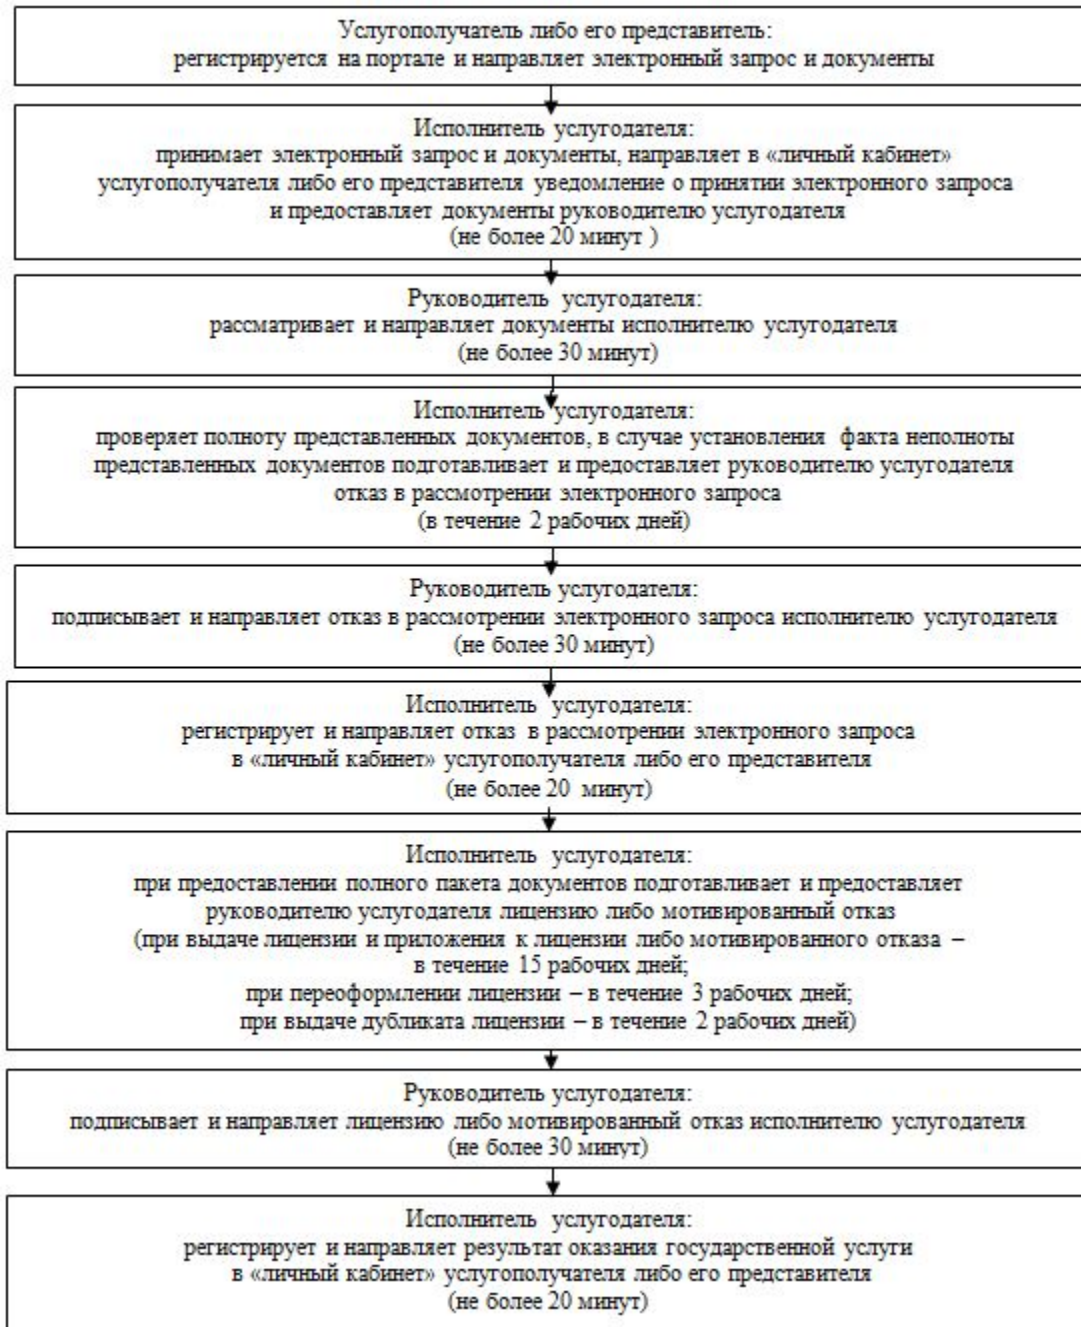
Услугополучатель либо его представитель:
регистрируется на портале и направляет электронный запрос и документы

Исполнитель услугодателя:
принимает электронный запрос и документы, направляет в «личный кабинет» услугополучателя либо его представителя уведомление о принятии электронного запроса и предоставляет документы руководителю услугодателя
(не более 20 минут )

Руководитель услугодателя:
рассматривает и направляет документы исполнителю услугодателя
(не более 30 минут)

Исполнитель услугодателя:
проверяет полноту представленных документов, в случае установления факта неполноты представленных документов подготавливает и предоставляет руководителю услугодателя отказ в рассмотрении электронного запроса
(в течение 2 рабочих дней)

Руководитель услугодателя:
подписывает и направляет отказ в рассмотрении электронного запроса исполнителю услугодателя
(не более 30 минут)

Исполнитель услугодателя:
регистрирует и направляет отказ в рассмотрении электронного запроса в «личный кабинет» услугополучателя либо его представителя
(не более 20 минут)

Исполнитель услугодателя:
при предоставлении полного пакета документов подготавливает и предоставляет руководителю услугодателя лицензию либо мотивированный отказ
(при выдаче лицензии и приложения к лицензии либо мотивированного отказа – в течение 15 рабочих дней;
при переоформлении лицензии – в течение 3 рабочих дней;
при выдаче дубликата лицензии – в течение 2 рабочих дней)

Руководитель услугодателя:
подписывает и направляет лицензию либо мотивированный отказ исполнителю услугодателя
(не более 30 минут)

Исполнитель услугодателя:
регистрирует и направляет результат оказания государственной услуги в «личный кабинет» услугополучателя либо его представителя
(не более 20 минут)